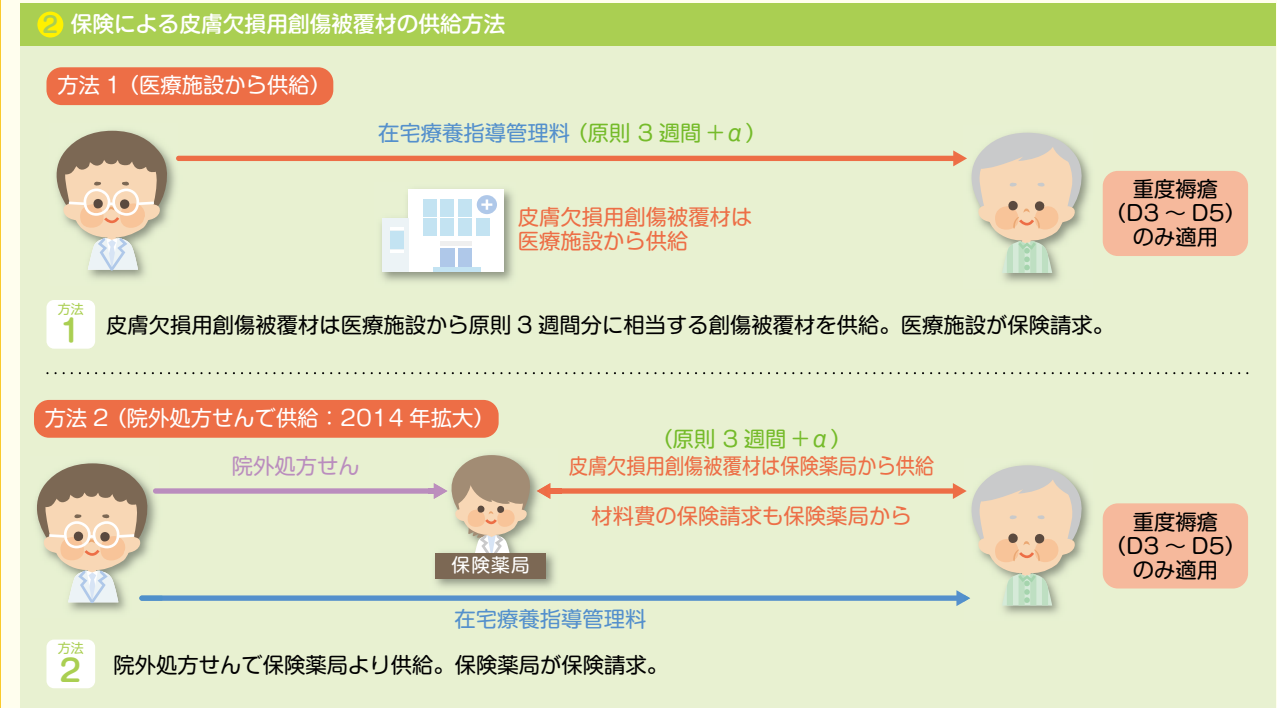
❷ 保険による皮膚欠損用創傷被覆材の供給方法

方法 1（医療施設から供給）

在宅療養指導管理料（原則 3 週間 ＋$\alpha$）

皮膚欠損用創傷被覆材は医療施設から供給

重度褥瘡（D3 ～ D5）のみ適用

方法 1 皮膚欠損用創傷被覆材は医療施設から原則 3 週間分に相当する創傷被覆材を供給。医療施設が保険請求。

方法 2（院外処方せんで供給：2014 年拡大）

院外処方せん

（原則 3 週間 ＋$\alpha$）
皮膚欠損用創傷被覆材は保険薬局から供給

材料費の保険請求も保険薬局から

保険薬局

重度褥瘡（D3 ～ D5）のみ適用

在宅療養指導管理料

方法 2 院外処方せんで保険薬局より供給。保険薬局が保険請求。